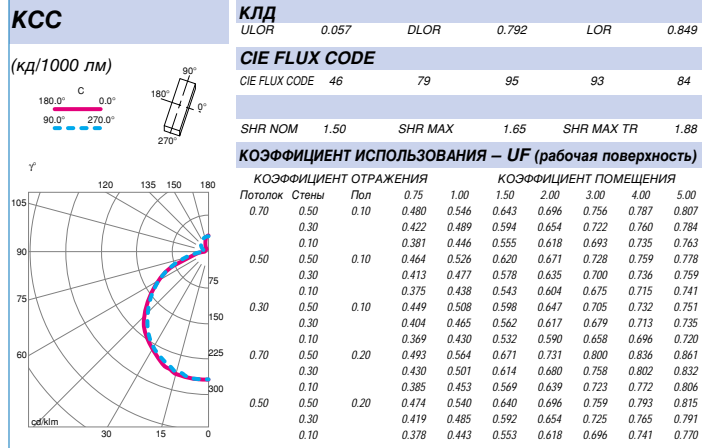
КСС

(кд/1000 лм)

C
180.0° 0.0°
90.0° 270.0°

90°
180°
0°
270°

γ°

120 135 150 180
105
90
75
60
75
150
225
300
cd/klm
30 15 0

КЛД
| ULOR | 0.057 | DLOR | 0.792 | LOR | 0.849 |
|---|---|---|---|---|---|

CIE FLUX CODE
| CIE FLUX CODE | 46 | 79 | 95 | 93 | 84 |
|---|---|---|---|---|---|

| SHR NOM | 1.50 | SHR MAX | 1.65 | SHR MAX TR | 1.88 |
|---|---|---|---|---|---|

КОЭФФИЦИЕНТ ИСПОЛЬЗОВАНИЯ – UF (рабочая поверхность)

КОЭФФИЦИЕНТ ОТРАЖЕНИЯ КОЭФФИЦИЕНТ ПОМЕЩЕНИЯ

| Потолок | Стены | Пол | 0.75 | 1.00 | 1.50 | 2.00 | 3.00 | 4.00 | 5.00 |
|---|---|---|---|---|---|---|---|---|---|
| 0.70 | 0.50 | 0.10 | 0.480 | 0.546 | 0.643 | 0.696 | 0.756 | 0.787 | 0.807 |
| | 0.30 | | 0.422 | 0.489 | 0.594 | 0.654 | 0.722 | 0.760 | 0.784 |
| | 0.10 | | 0.381 | 0.446 | 0.555 | 0.618 | 0.693 | 0.735 | 0.763 |
| 0.50 | 0.50 | 0.10 | 0.464 | 0.526 | 0.620 | 0.671 | 0.728 | 0.759 | 0.778 |
| | 0.30 | | 0.413 | 0.477 | 0.578 | 0.635 | 0.700 | 0.736 | 0.759 |
| | 0.10 | | 0.375 | 0.438 | 0.543 | 0.604 | 0.675 | 0.715 | 0.741 |
| 0.30 | 0.50 | 0.10 | 0.449 | 0.508 | 0.598 | 0.647 | 0.705 | 0.732 | 0.751 |
| | 0.30 | | 0.404 | 0.465 | 0.562 | 0.617 | 0.679 | 0.713 | 0.735 |
| | 0.10 | | 0.369 | 0.430 | 0.532 | 0.590 | 0.658 | 0.696 | 0.720 |
| 0.70 | 0.50 | 0.20 | 0.493 | 0.564 | 0.671 | 0.731 | 0.800 | 0.836 | 0.861 |
| | 0.30 | | 0.430 | 0.501 | 0.614 | 0.680 | 0.758 | 0.802 | 0.832 |
| | 0.10 | | 0.385 | 0.453 | 0.569 | 0.639 | 0.723 | 0.772 | 0.806 |
| 0.50 | 0.50 | 0.20 | 0.474 | 0.540 | 0.640 | 0.696 | 0.759 | 0.793 | 0.815 |
| | 0.30 | | 0.419 | 0.485 | 0.592 | 0.654 | 0.725 | 0.765 | 0.791 |
| | 0.10 | | 0.378 | 0.443 | 0.553 | 0.618 | 0.696 | 0.741 | 0.770 |